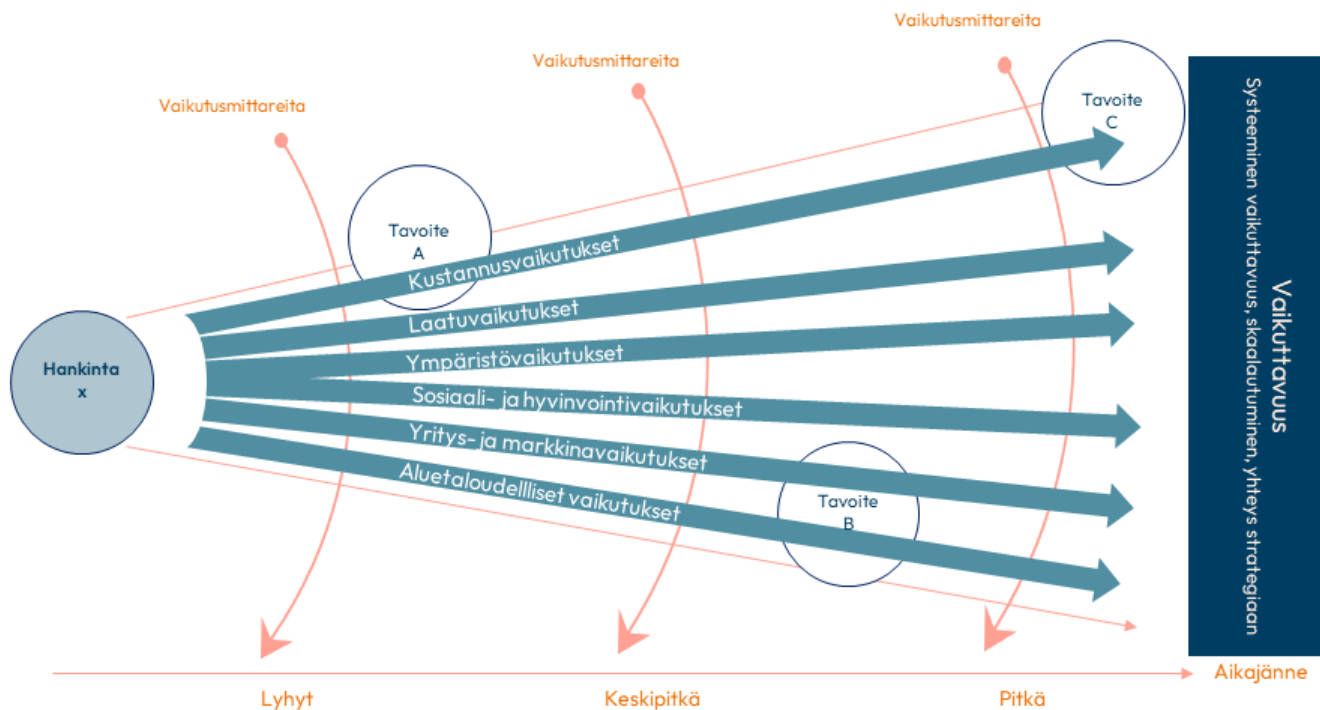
Vaikutusmittareita

Vaikutusmittareita

Vaikutusmittareita

Tavoite C

Tavoite A

Hankinta x

Kustannusvaikutukset

Laatuvaikutukset

Ympäristövaikutukset

Sosiaali- ja hyvinvointivaikutukset

Yritys- ja markkinavaikutukset

Aluetaloudellliset vaikutukset

Tavoite B

Vaikuttavuus

Systeeminen vaikuttavuus, skaalautuminen, yhteys strategiaan

Lyhyt

Keskipitkä

Pitkä

Aikajänne